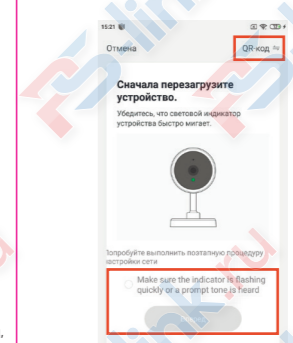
15:21

Отмена

QR-код

Сначала перезагрузите устройство.

Убедитесь, что световой индикатор устройства быстро мигает.

Попробуйте выполнить поэтапную процедуру настройки сети

Make sure the indicator is flashing quickly or a prompt tone is heard